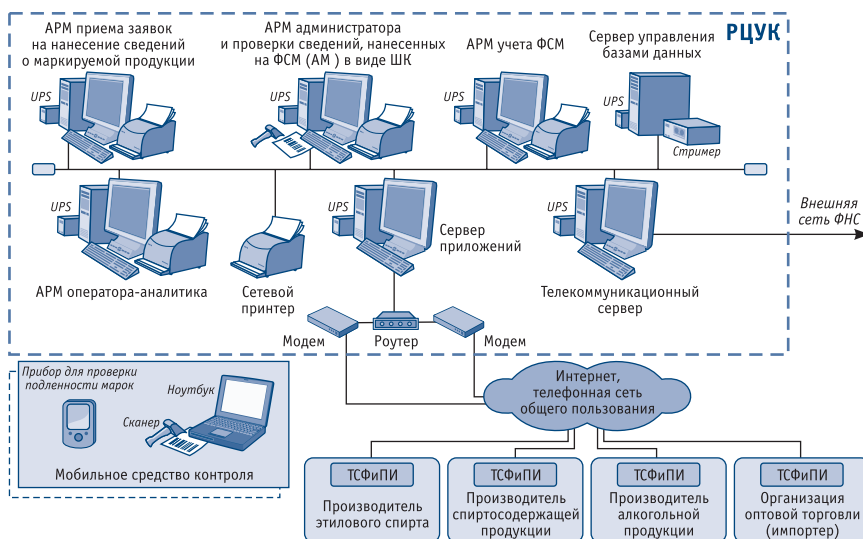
РЦУК

АРМ приема заявок на нанесение сведений о маркируемой продукции

UPS

АРМ администратора и проверки сведений, нанесенных на ФСМ (АМ) в виде ШК

UPS

АРМ учета ФСМ

UPS

Сервер управления базами данных

UPS

Стример

UPS

АРМ оператора-аналитика

Сетевой принтер

UPS

Сервер приложений

UPS

Телекоммуникационный сервер

Внешняя сеть ФНС

Модем

Роутер

Модем

Прибор для проверки подленности марок

Ноутбук

Сканер

Мобильное средство контроля

Интернет, телефонная сеть общего пользования

ТСФиПИ

Производитель этилового спирта

ТСФиПИ

Производитель спиртосодержащей продукции

ТСФиПИ

Производитель алкогольной продукции

ТСФиПИ

Организация оптовой торговли (импортер)